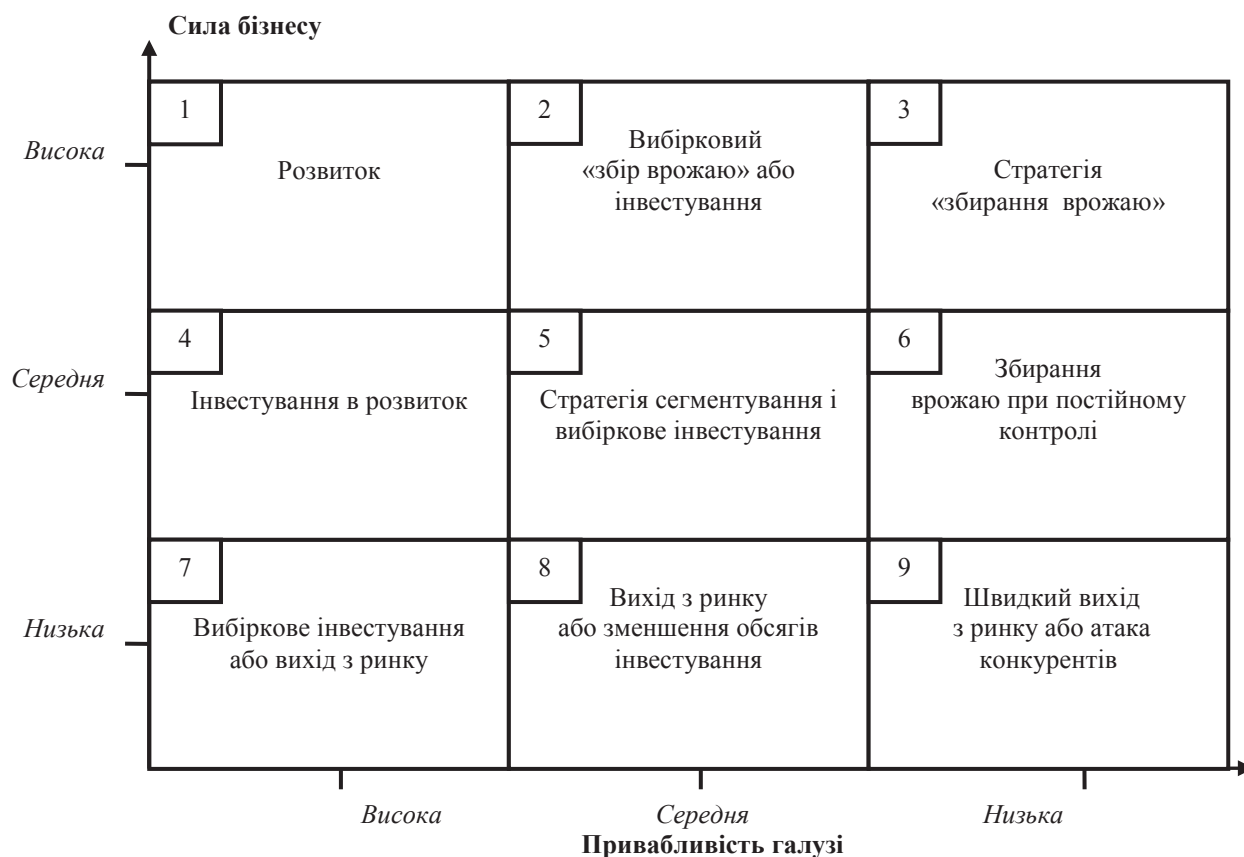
Сила бізнесу

Висока

Середня

Низька

| | | |
|---|---|---|
| 1 Розвиток | 2 Вибірковий «збір врожаю» або інвестування | 3 Стратегія «збирання врожаю» |
| 4 Інвестування в розвиток | 5 Стратегія сегментування і вибіркове інвестування | 6 Збирання врожаю при постійному контролі |
| 7 Вибіркове інвестування або вихід з ринку | 8 Вихід з ринку або зменшення обсягів інвестування | 9 Швидкий вихід з ринку або атака конкурентів |

Висока Середня Низька

Привабливість галузі